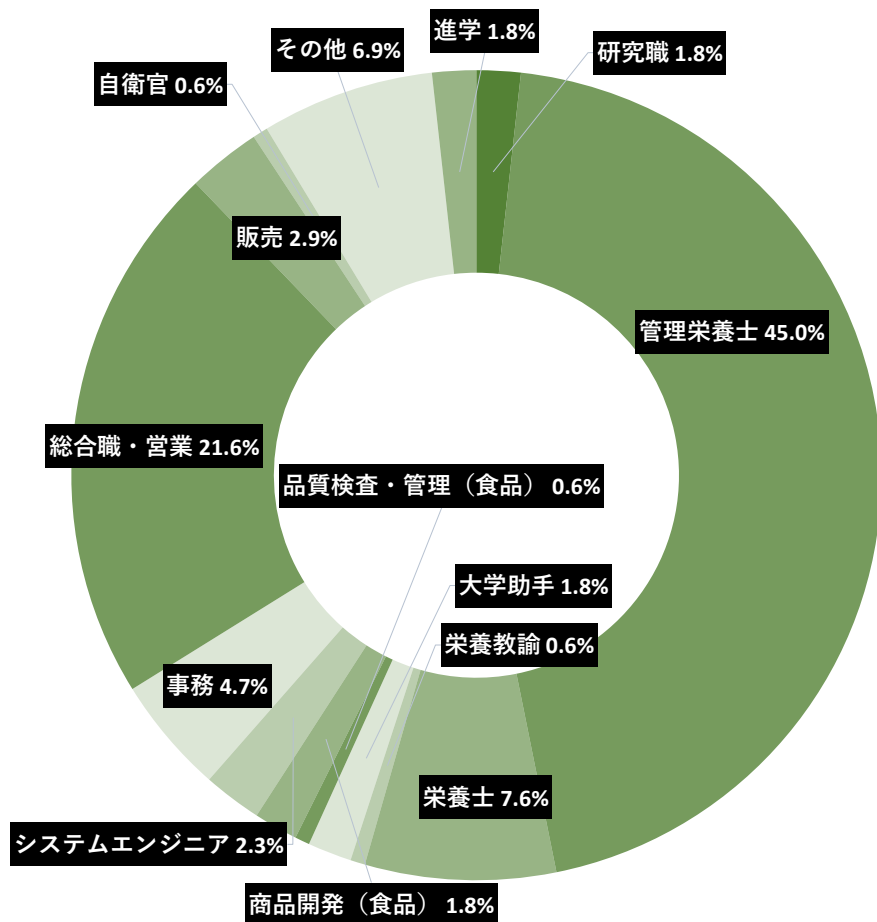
進学 1.8%
研究職 1.8%
その他 6.9%
自衛官 0.6%
販売 2.9%
管理栄養士 45.0%
総合職・営業 21.6%
品質検査・管理（食品） 0.6%
大学助手 1.8%
栄養教諭 0.6%
事務 4.7%
栄養士 7.6%
システムエンジニア 2.3%
商品開発（食品） 1.8%